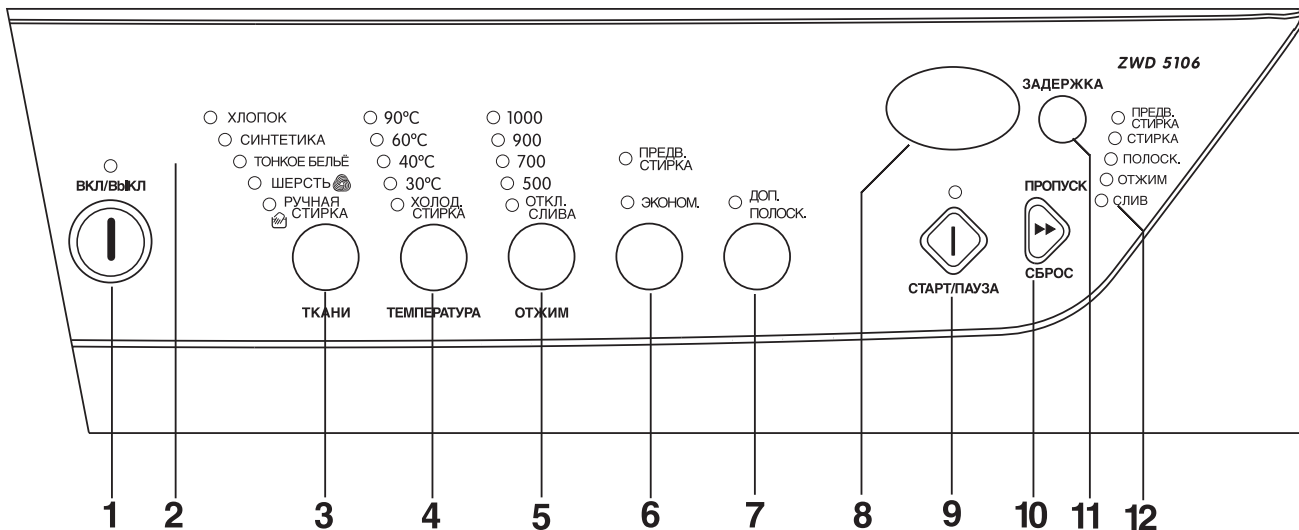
ZWD 5106

ВКЛ/ВЫКЛ

ХЛОПОК
СИНТЕТИКА
ТОНКОЕ БЕЛЬЁ
ШЕРСТЬ
РУЧНАЯ СТИРКА

ТКАНИ

90°C
60°C
40°C
30°C
ХОЛОД. СТИРКА

ТЕМПЕРАТУРА

1000
900
700
500
ОТКЛ. СЛИВА

ОТЖИМ

ПРЕДВ. СТИРКА

ЭКОНОМ.

ДОП. ПОЛОСК.

СТАРТ/ПАУЗА

ПРОПУСК

СБРОС

ЗАДЕРЖКА

ПРЕДВ. СТИРКА
СТИРКА
ПОЛОСК.
ОТЖИМ
СЛИВ

1 2 3 4 5 6 7 8 9 10 11 12